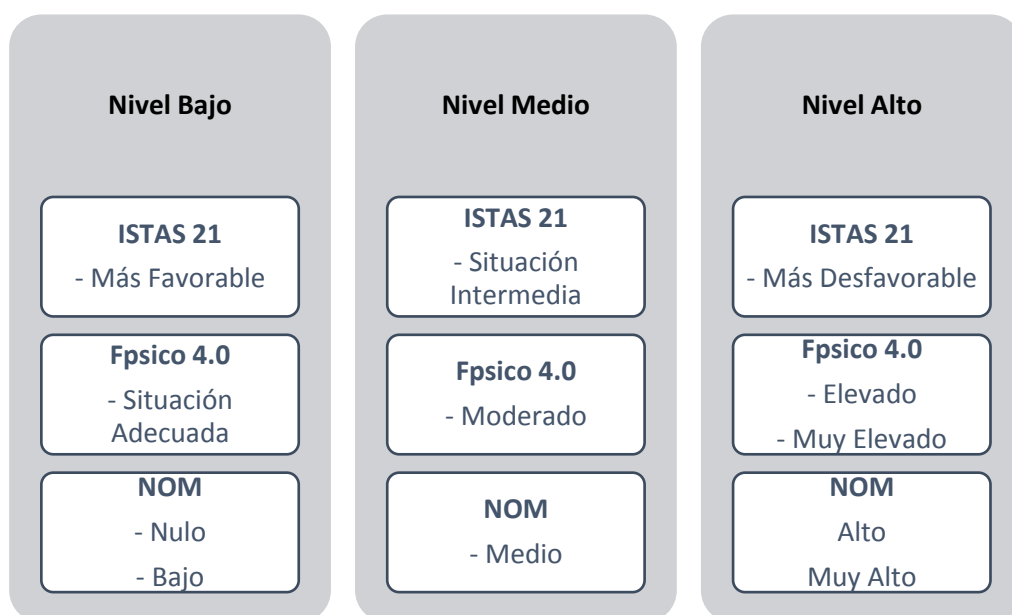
Nivel Bajo

ISTAS 21
- Más Favorable

Fpsico 4.0
- Situación Adecuada

NOM
- Nulo
- Bajo

Nivel Medio

ISTAS 21
- Situación Intermedia

Fpsico 4.0
- Moderado

NOM
- Medio

Nivel Alto

ISTAS 21
- Más Desfavorable

Fpsico 4.0
- Elevado
- Muy Elevado

NOM
Alto
Muy Alto